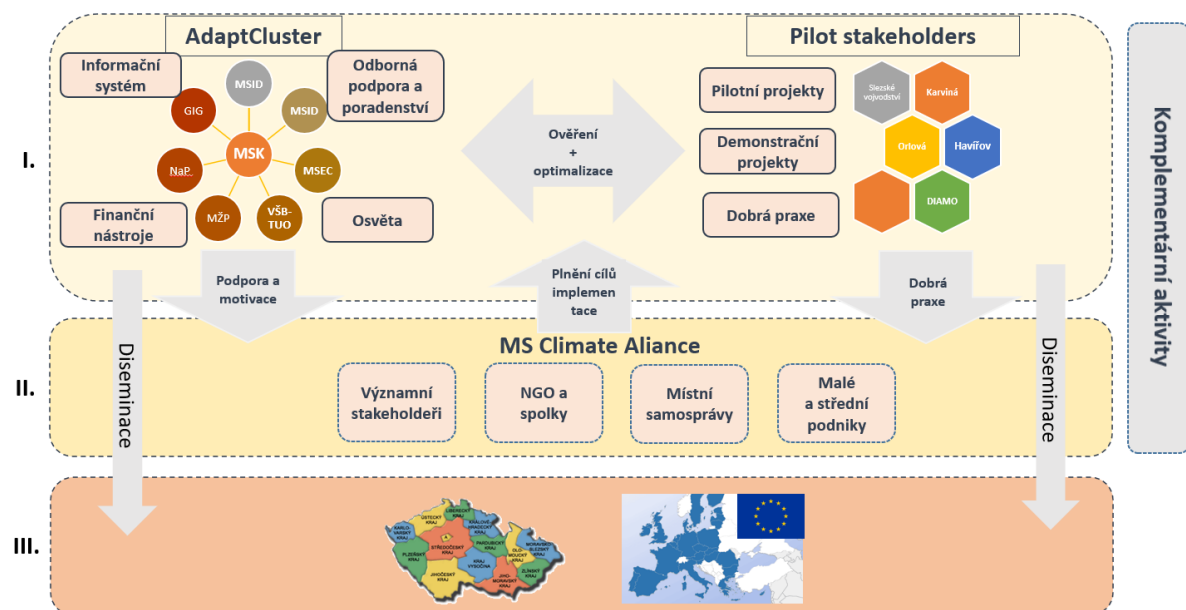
AdaptCluster

Pilot stakeholders

Komplementární aktivity

I.

Informační systém

MSID

Odborná podpora a poradenství

GIG

MSID

MSK

NaP

MSEC

MŽP

VŠB-TUO

Finanční nástroje

Osvěta

Ověření + optimalizace

Pilotní projekty

Demonstrační projekty

Dobrá praxe

Slezské vojvodství

Karviná

Orlová

Havířov

DIAMO

Podpora a motivace

Plnění cílů implementace

Dobrá praxe

II.

MS Climate Aliance

Diseminace

Diseminace

Významní stakeholdeři

NGO a spolky

Místní samosprávy

Malé a střední podniky

III.

ÚSTECKÝ KRAJ

LIBERECKÝ KRAJ

KARLOVARSKÝ KRAJ

KRÁLOVÉHRADECKÝ KRAJ

STŘEDOČESKÝ KRAJ

PARDUBICKÝ KRAJ

PLZEŇSKÝ KRAJ

OLOMOUCKÝ KRAJ

MORAVSKOSLEZSKÝ KRAJ

KRAJ VYSOČINA

JIHOČESKÝ KRAJ

JIHOMORAVSKÝ KRAJ

ZLÍNSKÝ KRAJ